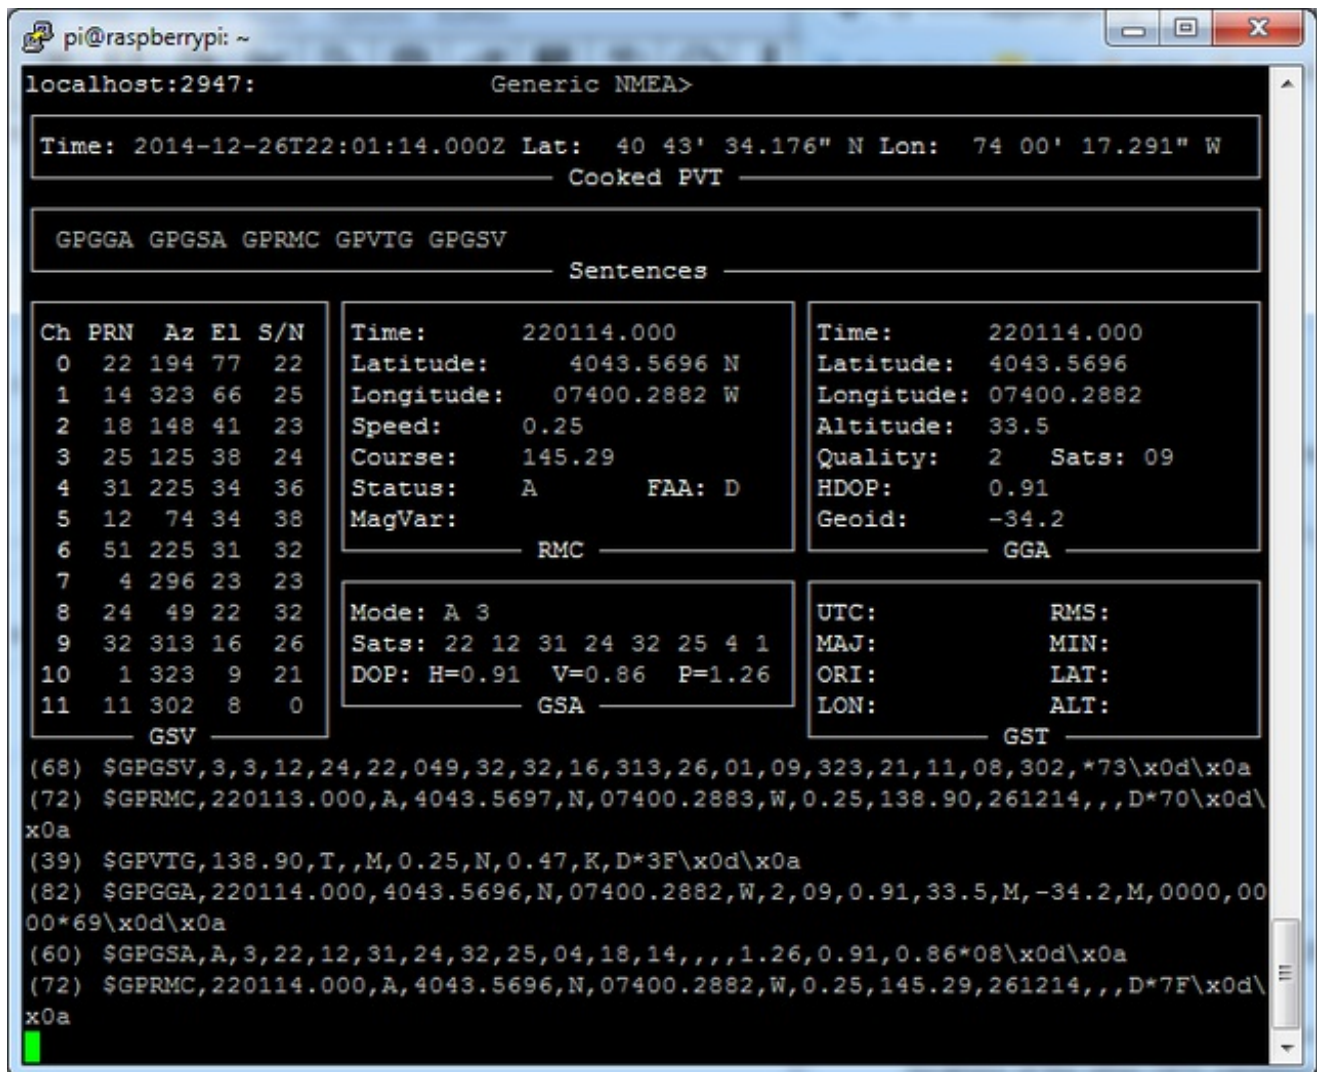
pi@raspberrypi: ~

localhost:2947: Generic NMEA>

Time: 2014-12-26T22:01:14.000Z Lat: 40 43' 34.176" N Lon: 74 00' 17.291" W
Cooked PVT

GPGGA GPGSA GPRMC GPVTG GPGSV
Sentences

| Ch | PRN | Az | El | S/N |
|---|---|---|---|---|
| 0 | 22 | 194 | 77 | 22 |
| 1 | 14 | 323 | 66 | 25 |
| 2 | 18 | 148 | 41 | 23 |
| 3 | 25 | 125 | 38 | 24 |
| 4 | 31 | 225 | 34 | 36 |
| 5 | 12 | 74 | 34 | 38 |
| 6 | 51 | 225 | 31 | 32 |
| 7 | 4 | 296 | 23 | 23 |
| 8 | 24 | 49 | 22 | 32 |
| 9 | 32 | 313 | 16 | 26 |
| 10 | 1 | 323 | 9 | 21 |
| 11 | 11 | 302 | 8 | 0 |

GSV

Time: 220114.000
Latitude: 4043.5696 N
Longitude: 07400.2882 W
Speed: 0.25
Course: 145.29
Status: A FAA: D
MagVar:
RMC

Time: 220114.000
Latitude: 4043.5696
Longitude: 07400.2882
Altitude: 33.5
Quality: 2 Sats: 09
HDOP: 0.91
Geoid: -34.2
GGA

Mode: A 3
Sats: 22 12 31 24 32 25 4 1
DOP: H=0.91 V=0.86 P=1.26
GSA

UTC: RMS:
MAJ: MIN:
ORI: LAT:
LON: ALT:
GST

(68) $GPGSV,3,3,12,24,22,049,32,32,16,313,26,01,09,323,21,11,08,302,*73\x0d\x0a
(72) $GPRMC,220113.000,A,4043.5697,N,07400.2883,W,0.25,138.90,261214,,,D*70\x0d\x0a
(39) $GPVTG,138.90,T,,M,0.25,N,0.47,K,D*3F\x0d\x0a
(82) $GPGGA,220114.000,4043.5696,N,07400.2882,W,2,09,0.91,33.5,M,-34.2,M,0000,0000*69\x0d\x0a
(60) $GPGSA,A,3,22,12,31,24,32,25,04,18,14,,,,1.26,0.91,0.86*08\x0d\x0a
(72) $GPRMC,220114.000,A,4043.5696,N,07400.2882,W,0.25,145.29,261214,,,D*7F\x0d\x0a